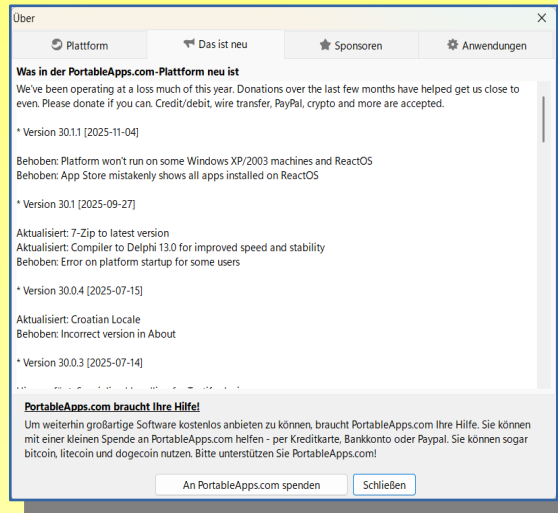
Über

Plattform | Das ist neu | Sponsoren | Anwendungen

Was in der PortableApps.com-Plattform neu ist

We've been operating at a loss much of this year. Donations over the last few months have helped get us close to even. Please donate if you can. Credit/debit, wire transfer, PayPal, crypto and more are accepted.

* Version 30.1.1 [2025-11-04]

Behoben: Platform won't run on some Windows XP/2003 machines and ReactOS
Behoben: App Store mistakenly shows all apps installed on ReactOS

* Version 30.1 [2025-09-27]

Aktualisiert: 7-Zip to latest version
Aktualisiert: Compiler to Delphi 13.0 for improved speed and stability
Behoben: Error on platform startup for some users

* Version 30.0.4 [2025-07-15]

Aktualisiert: Croatian Locale
Behoben: Incorrect version in About

* Version 30.0.3 [2025-07-14]

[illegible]

PortableApps.com braucht Ihre Hilfe!

Um weiterhin großartige Software kostenlos anbieten zu können, braucht PortableApps.com Ihre Hilfe. Sie können mit einer kleinen Spende an PortableApps.com helfen - per Kreditkarte, Bankkonto oder Paypal. Sie können sogar bitcoin, litecoin und dogecoin nutzen. Bitte unterstützen Sie PortableApps.com!

An PortableApps.com spenden | Schließen